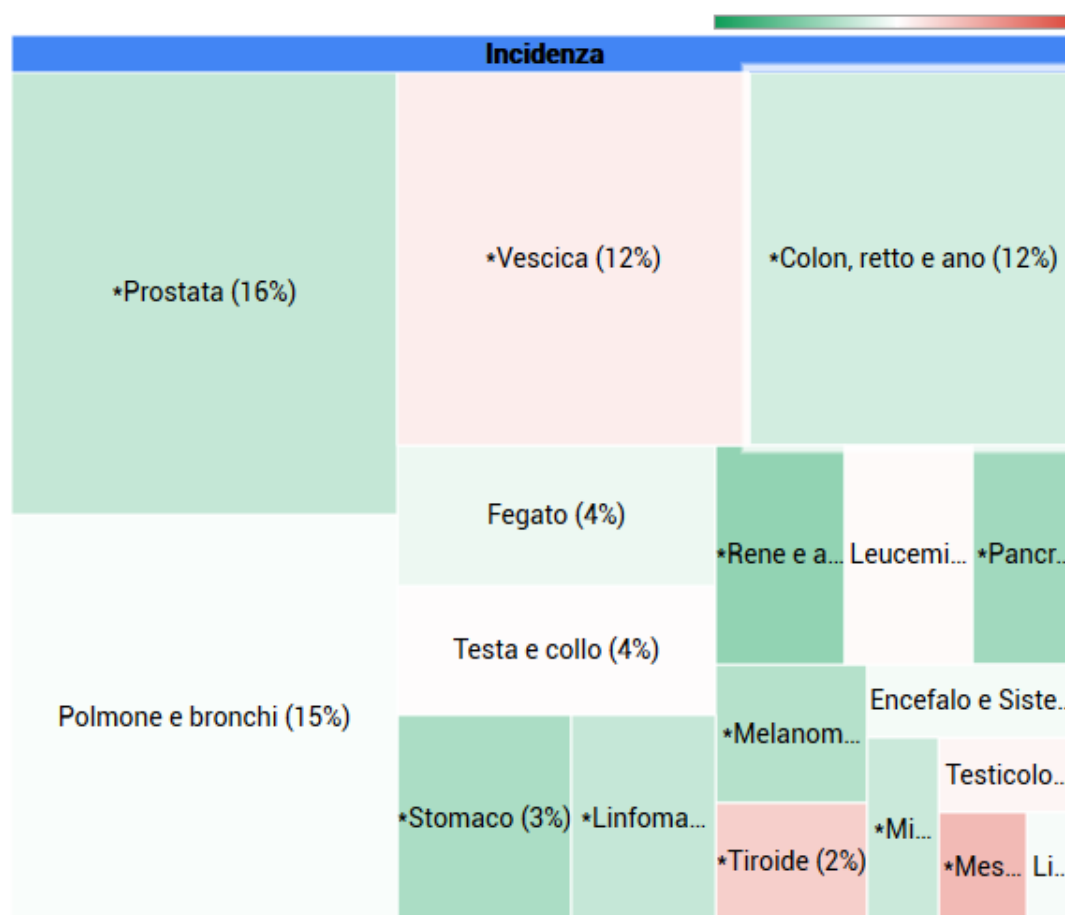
Incidenza

*Prostata (16%)

*Vescica (12%)

*Colon, retto e ano (12%)

Polmone e bronchi (15%)

Fegato (4%)

*Rene e a...

Leucemi...

*Pancr...

Testa e collo (4%)

*Melanom...

Encefalo e Siste...

*Stomaco (3%)

*Linfoma...

*Mi...

Testicolo...

*Tiroide (2%)

*Mes...

Li...